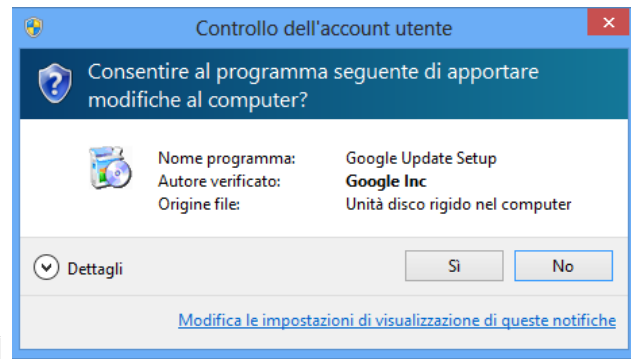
Controllo dell'account utente

Consentire al programma seguente di apportare modifiche al computer?

| | |
|---|---|
| Nome programma: | Google Update Setup |
| Autore verificato: | **Google Inc** |
| Origine file: | Unità disco rigido nel computer |

Dettagli

Sì

No

Modifica le impostazioni di visualizzazione di queste notifiche